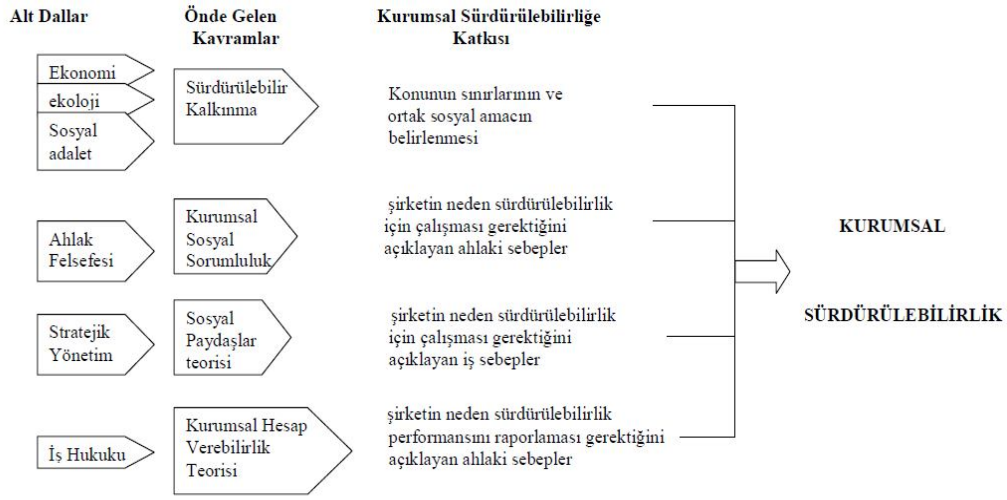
Alt Dallar

Önde Gelen Kavramlar

Kurumsal Sürdürülebilirliğe Katkısı

Ekonomi

ekoloji

Sosyal adalet

Sürdürülebilir Kalkınma

Konunun sınırlarının ve ortak sosyal amacın belirlenmesi

Ahlak Felsefesi

Kurumsal Sosyal Sorumluluk

şirketin neden sürdürülebilirlik için çalışması gerektiğini açıklayan ahlaki sebepler

Stratejik Yönetim

Sosyal Paydaşlar teorisi

şirketin neden sürdürülebilirlik için çalışması gerektiğini açıklayan iş sebepler

İş Hukuku

Kurumsal Hesap Verebilirlik Teorisi

şirketin neden sürdürülebilirlik performansını raporlaması gerektiğini açıklayan ahlaki sebepler

KURUMSAL

SÜRDÜRÜLEBİLİRLİK